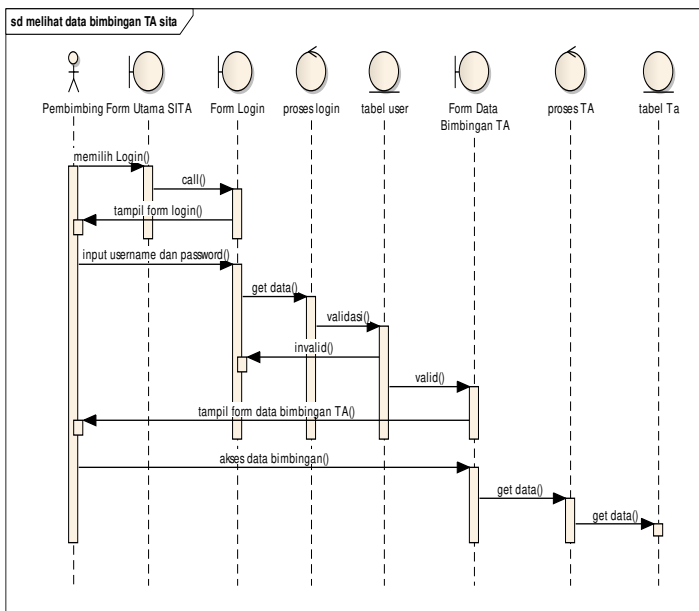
sd melihat data bimbingan TA sita

Pembimbing

Form Utama SITA

Form Login

proses login

tabel user

Form Data Bimbingan TA

proses TA

tabel Ta

memilih Login()

call()

tampil form login()

input username dan password()

get data()

validasi()

invalid()

valid()

tampil form data bimbingan TA()

akses data bimbingan()

get data()

get data()